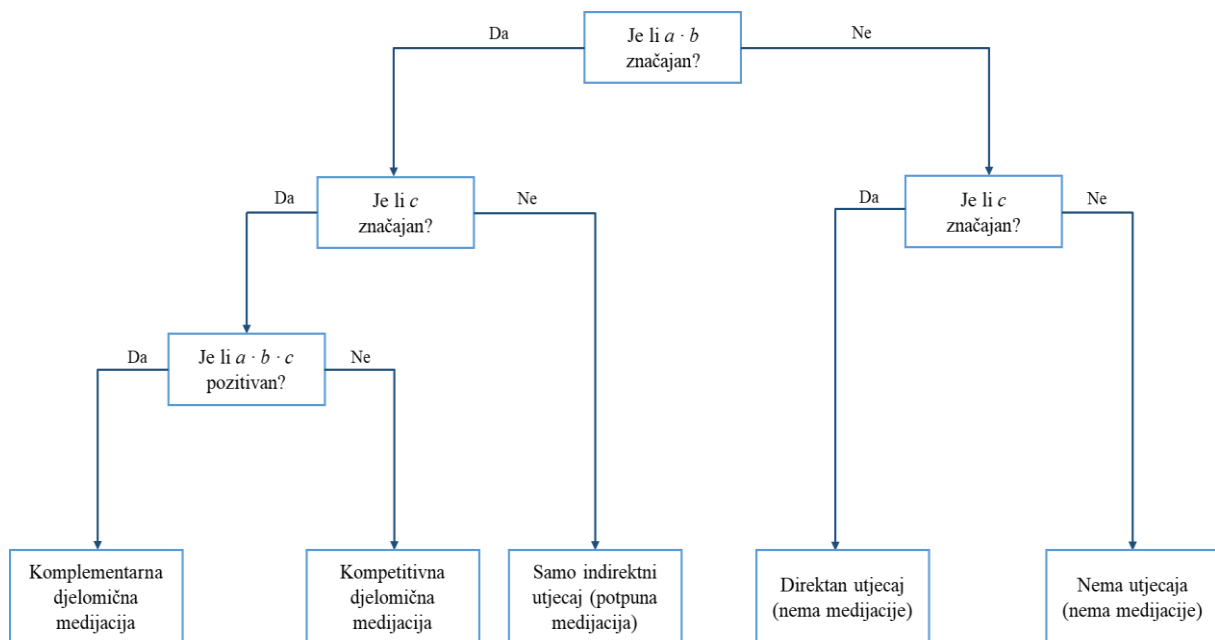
Je li $a \cdot b$ značajan?

Da

Ne

Je li $c$ značajan?

Da

Ne

Je li $c$ značajan?

Da

Ne

Je li $a \cdot b \cdot c$ pozitivan?

Da

Ne

Komplementarna djelomična medijacija

Kompetitivna djelomična medijacija

Samo indirektni utjecaj (potpuna medijacija)

Direktan utjecaj (nema medijacije)

Nema utjecaja (nema medijacije)